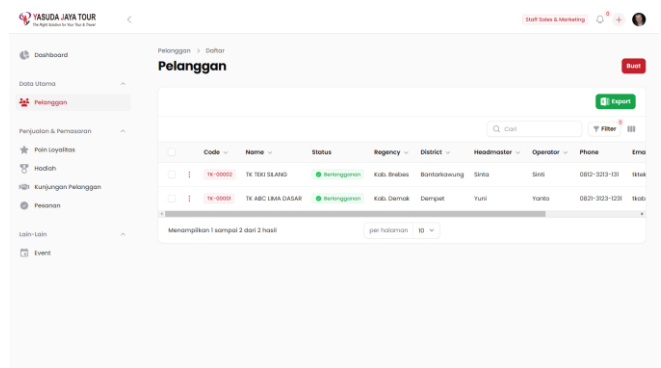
YASUDA JAYA TOUR
The Right Solution for Your Tour & Travel

Staff Sales & Marketing

0

Dashboard

Data Utama

Pelanggan

Penjualan & Pemasaran

Poin Loyalitas

Hadiah

Kunjungan Pelanggan

Pesanan

Lain-Lain

Event

Pelanggan > Daftar

Pelanggan

Buat

Export

Cari

Filter

| | | Code | Name | Status | Regency | District | Headmaster | Operator | Phone | Ema |
|---|---|---|---|---|---|---|---|---|---|---|
| | ⋮ | TK-00002 | TK TEKI SILANG | Berlangganan | Kab. Brebes | Bantarkawung | Sinta | Sinti | 0812-3213-131 | tktek |
| | ⋮ | TK-00001 | TK ABC LIMA DASAR | Berlangganan | Kab. Demak | Dempet | Yuni | Yanto | 0821-3123-1231 | tkab |

Menampilkan 1 sampai 2 dari 2 hasil

per halaman 10